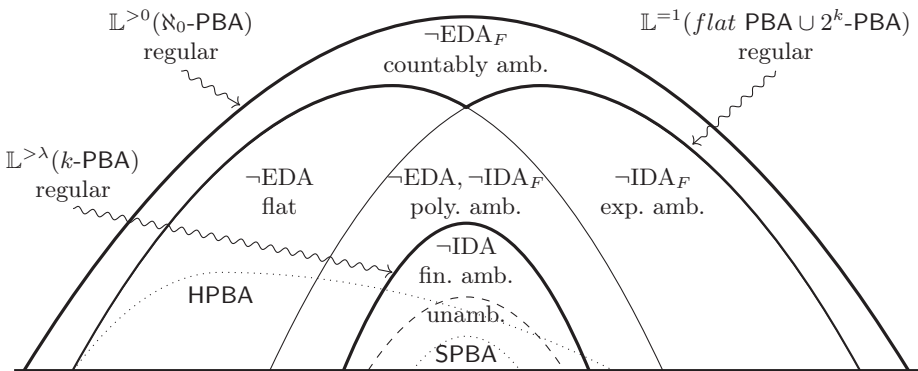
$\mathbb{L}^{>0}(\aleph_0\text{-PBA})$
regular

$\neg\text{EDA}_F$
countably amb.

$\mathbb{L}^{=1}(\textit{flat}\ \text{PBA} \cup 2^k\text{-PBA})$
regular

$\mathbb{L}^{>\lambda}(k\text{-PBA})$
regular

$\neg$EDA
flat

$\neg$EDA, $\neg\text{IDA}_F$
poly. amb.

$\neg\text{IDA}_F$
exp. amb.

$\neg$IDA
fin. amb.

HPBA

unamb.

SPBA